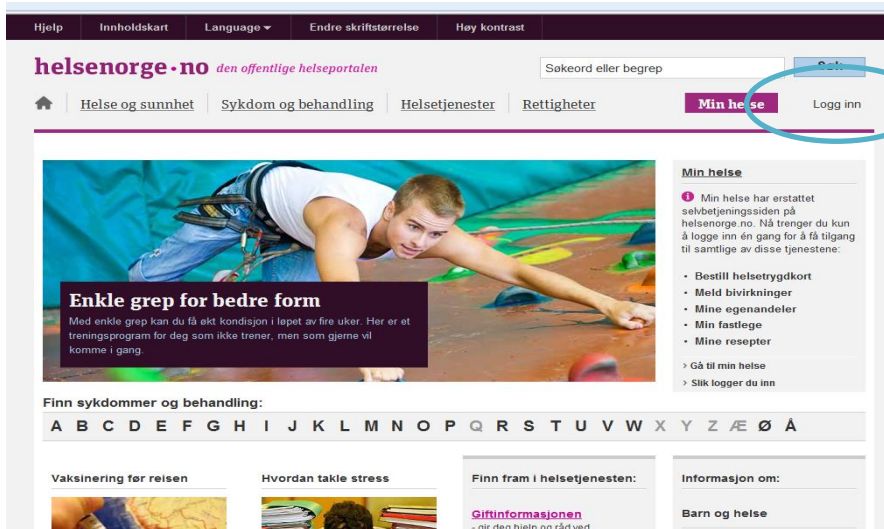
Hjelp | Innholdskart | Language ▾ | Endre skriftstørrelse | Høy kontrast

helsenorge.no den offentlige helseportalen

Søkeord eller begrep

Søk

Helse og sunnhet | Sykdom og behandling | Helsetjenester | Rettigheter

Min helse

Logg inn

Enkle grep for bedre form

Med enkle grep kan du få økt kondisjon i løpet av fire uker. Her er et treningsprogram for deg som ikke trener, men som gjerne vil komme i gang.

Min helse

Min helse har erstattet selvbetjeningssiden på helsenorge.no. Nå trenger du kun å logge inn én gang for å få tilgang til samtlige av disse tjenestene:

- Bestill helsetrygdkort
- Meld bivirkninger
- Mine egenandeler
- Min fastlege
- Mine resepter

› Gå til min helse
› Slik logger du inn

Finn sykdommer og behandling:

A B C D E F G H I J K L M N O P Q R S T U V W X Y Z Æ Ø Å

Vaksinering før reisen

Hvordan takle stress

Finn fram i helsetjenesten:

Giftinformasjonen
- gir deg hjelp og råd ved

Informasjon om:

Barn og helse